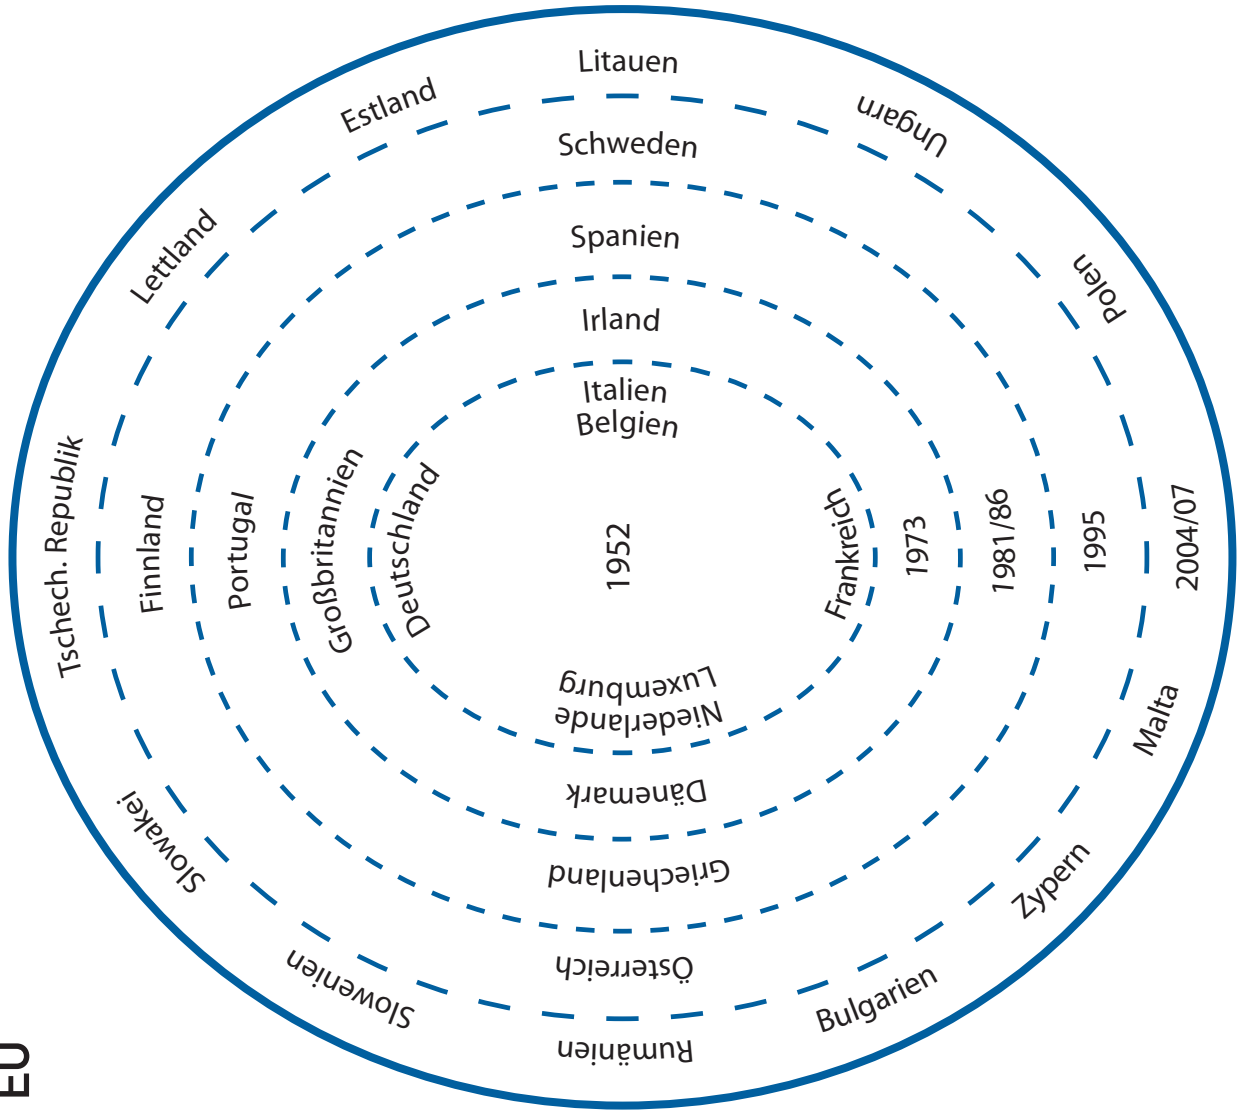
Litauen
Estland
Ungarn
Schweden
Lettland
Polen
Spanien
Irland
Italien
Belgien
Tschech. Republik
Finnland
Portugal
Großbritannien
Deutschland
1952
Frankreich
1973
1981/86
1995
2004/07
Luxemburg
Niederlande
Malta
Dänemark
Slowakei
Griechenland
Zypern
Slowenien
Österreich
Bulgarien
Rumänien
EU